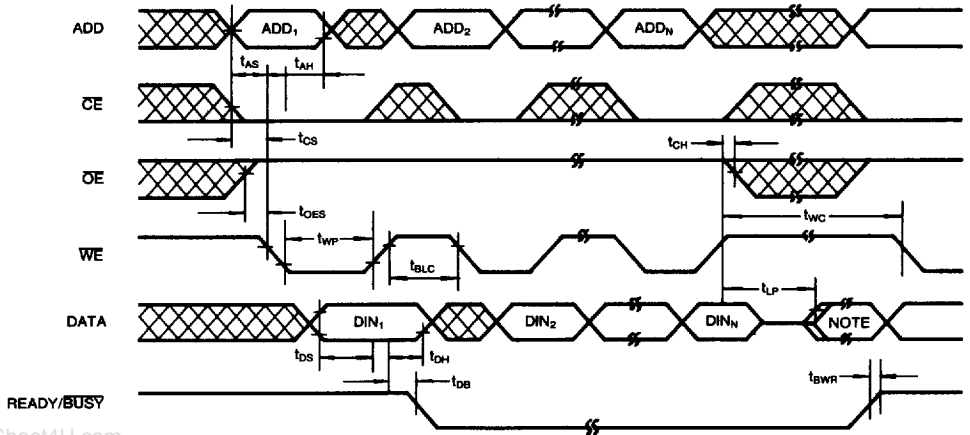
ADD
$ADD_1$
$ADD_2$
$ADD_N$
$t_{AS}$
$t_{AH}$
$\overline{CE}$
$t_{CS}$
$t_{CH}$
$\overline{OE}$
$t_{OES}$
$t_{WC}$
$\overline{WE}$
$t_{WP}$
$t_{BLC}$
$t_{LP}$
DATA
$DIN_1$
$DIN_2$
$DIN_N$
NOTE
$t_{DS}$
$t_{DH}$
$t_{DB}$
$t_{BWR}$
READY/$\overline{BUSY}$
Sheet4U.com